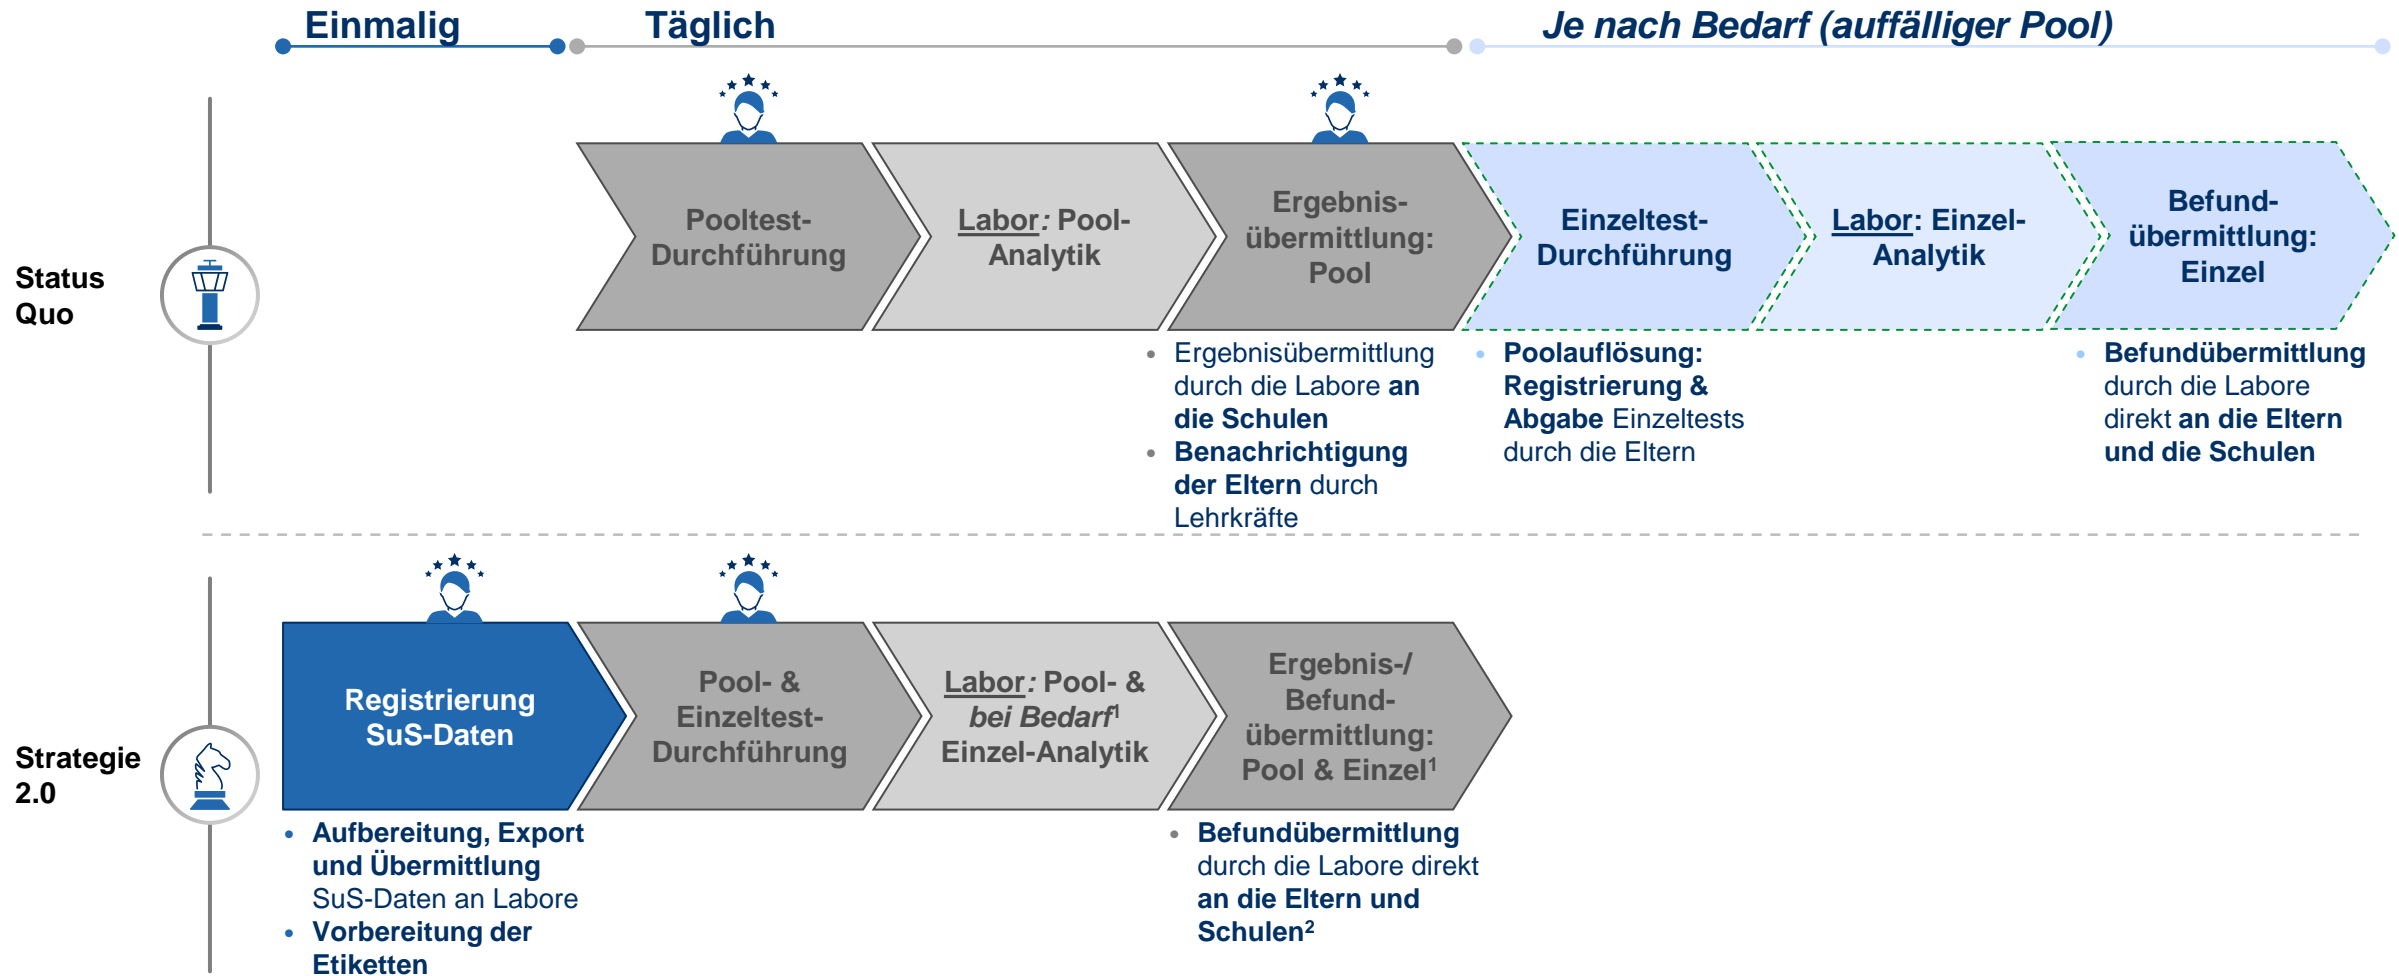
Einmalig

Täglich

Je nach Bedarf (auffälliger Pool)

Status Quo

Pooltest-Durchführung

Labor: Pool-Analytik

Ergebnis-übermittlung: Pool

Einzeltest-Durchführung

Labor: Einzel-Analytik

Befund-übermittlung: Einzel

- Ergebnisübermittlung durch die Labore an die Schulen
- Benachrichtigung der Eltern durch Lehrkräfte

- Poolauflösung: Registrierung & Abgabe Einzeltests durch die Eltern

- Befundübermittlung durch die Labore direkt an die Eltern und die Schulen

Strategie 2.0

Registrierung SuS-Daten

Pool- & Einzeltest-Durchführung

Labor: Pool- & bei Bedarf$^1$ Einzel-Analytik

Ergebnis-/ Befund-übermittlung: Pool & Einzel$^1$

- Aufbereitung, Export und Übermittlung SuS-Daten an Labore
- Vorbereitung der Etiketten

- Befundübermittlung durch die Labore direkt an die Eltern und Schulen$^2$